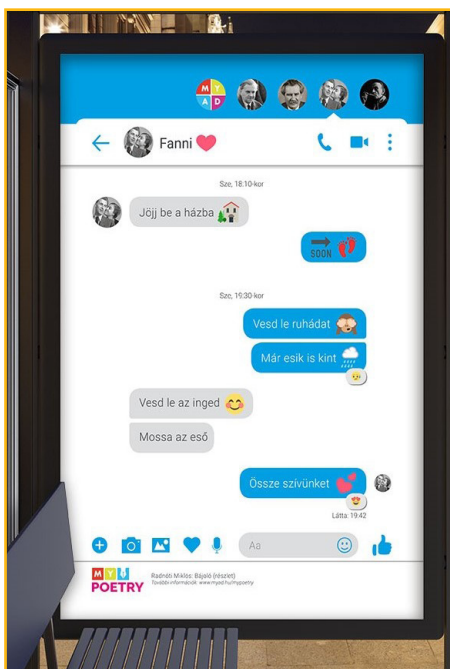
M Y A D

Fanni

Sze, 18:10-kor

Jöjj be a házba

SOON

Sze, 19:30-kor

Vesd le ruhádat

Már esik is kint

Vesd le az inged

Mossa az eső

Össze szívünket

Látta: 19:42

Aa

MYU POETRY

Radnóti Miklós: Bájoló (részlet)
további információk www.myad.hu/mypoetry